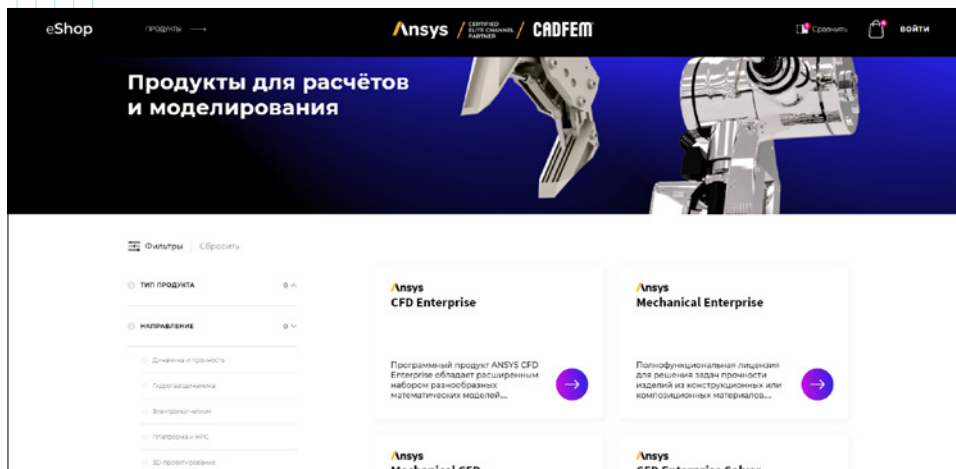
eShop

ПРОДУКТЫ →

Ansys / CERTIFIED ELITE CHANNEL PARTNER / CADFEM

Сравнить

ВОЙТИ

Продукты для расчётов и моделирования

Фильтры | Сбросить

ТИП ПРОДУКТА 0

НАПРАВЛЕНИЕ 0

Динамика и прочность

Гидрогазодинамика

Электромагнетизм

Платформа и HPC

3D проектирование

Ansys
CFD Enterprise

Программный продукт ANSYS CFD Enterprise обладает расширенным набором разнообразных математических моделей...

Ansys
Mechanical Enterprise

Полнофункциональная лицензия для решения задач прочности изделий из конструкционных или композиционных материалов...

Ansys
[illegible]

Ansys
CFD Enterprise Solver